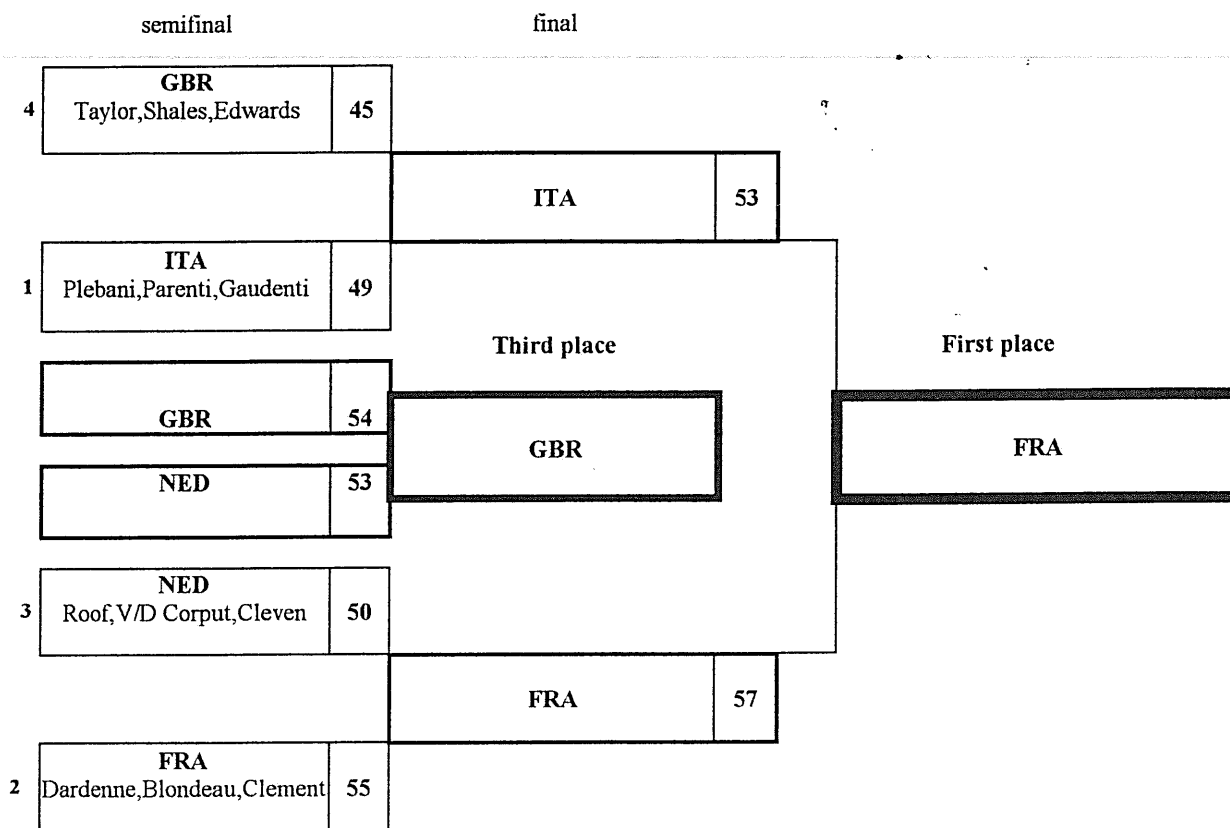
semifinal

final

4 GBR Taylor,Shales,Edwards 45

ITA 53

1 ITA Plebani,Parenti,Gaudenti 49

Third place

First place

GBR 54

NED 53

GBR

FRA

3 NED Roof,V/D Corput,Cleven 50

FRA 57

2 FRA Dardenne,Blondeau,Clement 55